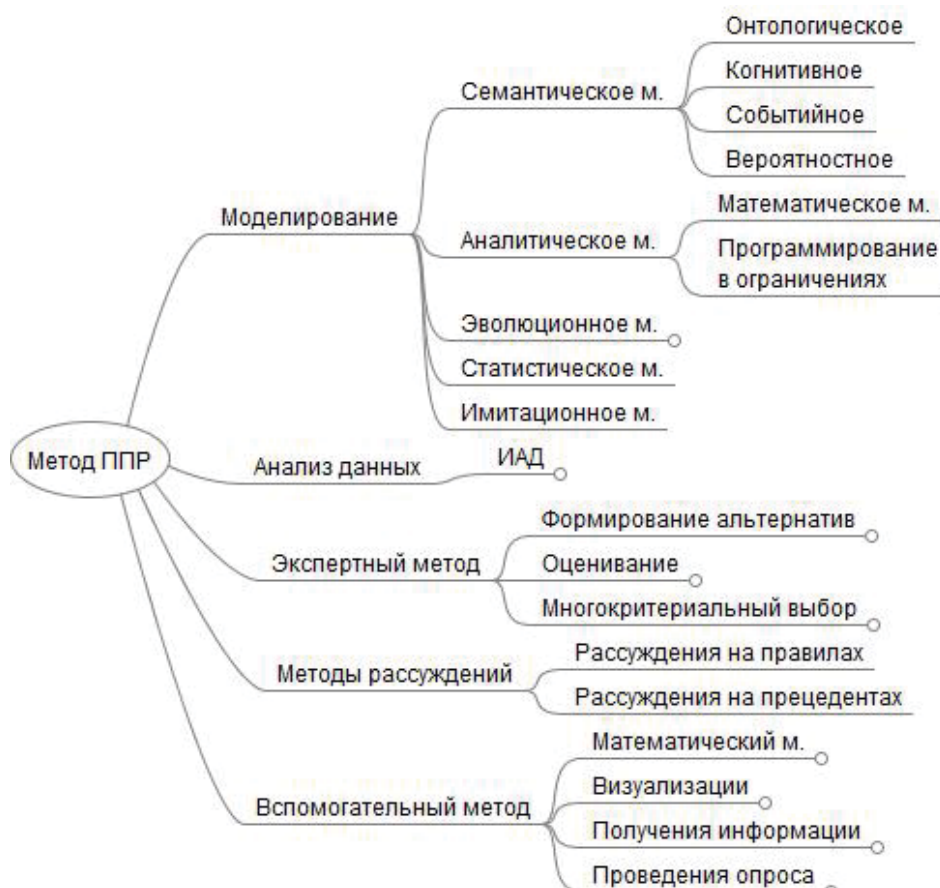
Метод ППР

Моделирование

Семантическое м.

Онтологическое

Когнитивное

Событийное

Вероятностное

Аналитическое м.

Математическое м.

Программирование в ограничениях

Эволюционное м.

Статистическое м.

Имитационное м.

Анализ данных

ИАД

Экспертный метод

Формирование альтернатив

Оценивание

Многокритериальный выбор

Методы рассуждений

Рассуждения на правилах

Рассуждения на прецедентах

Вспомогательный метод

Математический м.

Визуализации

Получения информации

Проведения опроса